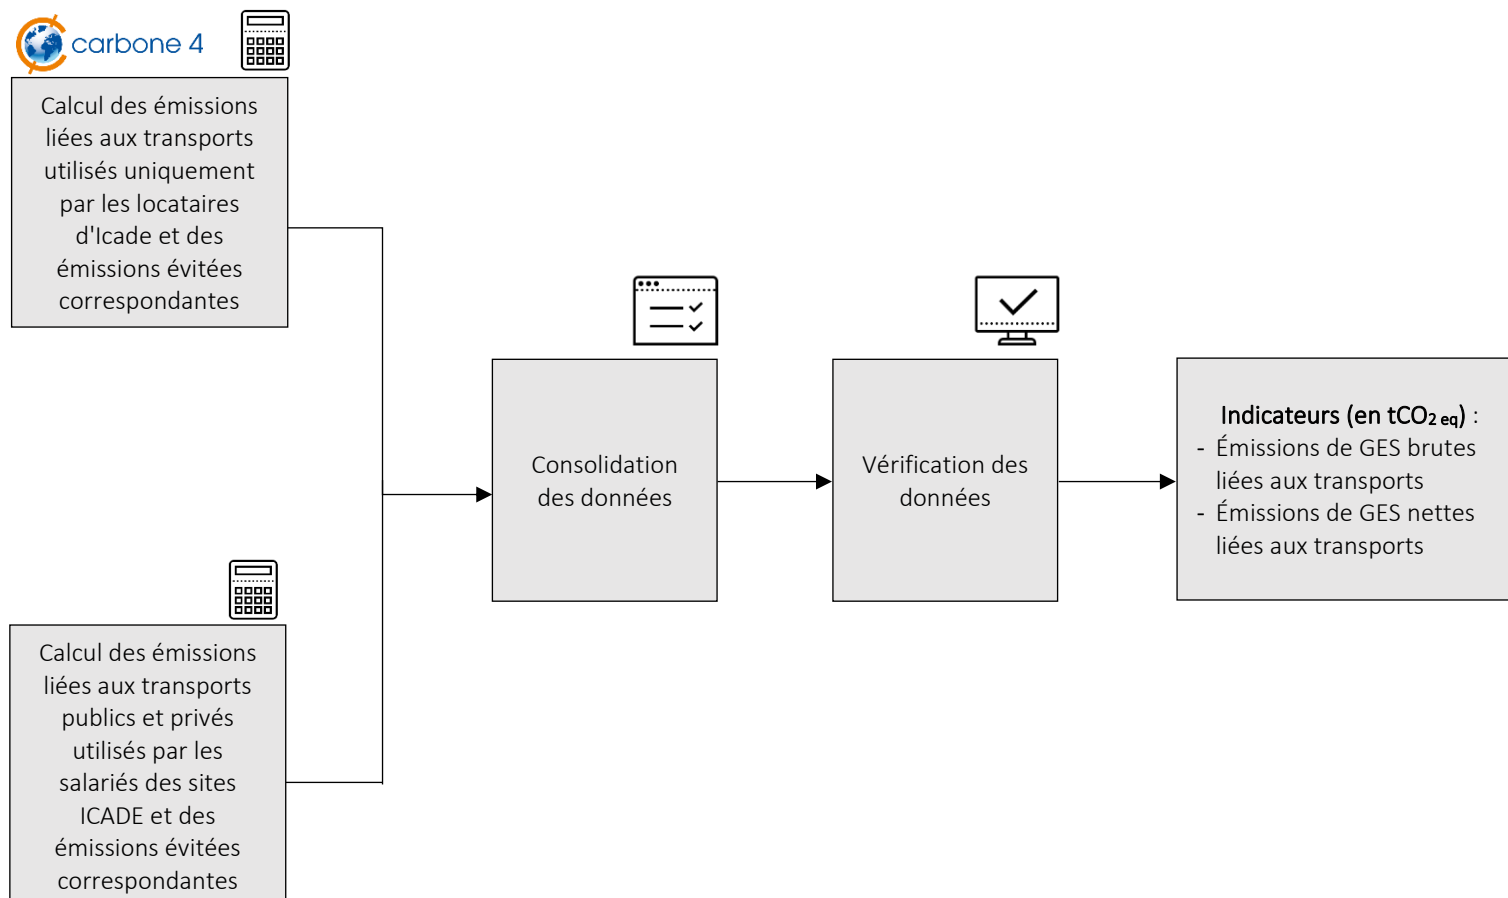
carbone 4

Calcul des émissions liées aux transports utilisés uniquement par les locataires d'Icade et des émissions évitées correspondantes

Calcul des émissions liées aux transports publics et privés utilisés par les salariés des sites ICADE et des émissions évitées correspondantes

Consolidation des données

Vérification des données

Indicateurs (en $tCO_{2\,eq}$) :
- Émissions de GES brutes liées aux transports
- Émissions de GES nettes liées aux transports